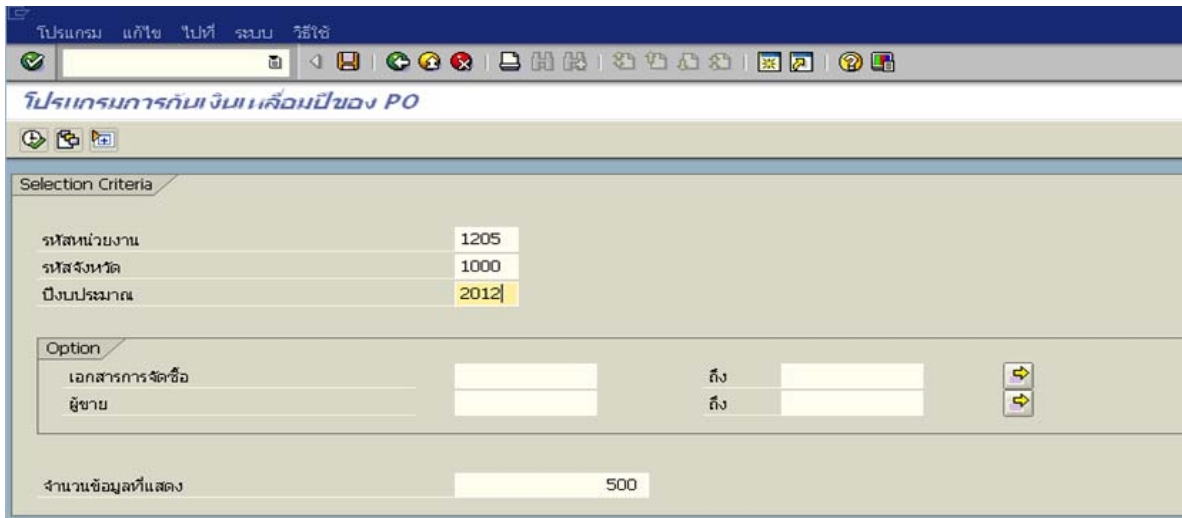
โปรแกรม แก้ไข ไปที่ ระบบ วิธีใช้

โปรแกรมการกันเงินเหลื่อมปีของ PO

Selection Criteria

รหัสหน่วยงาน 1205
รหัสจังหวัด 1000
ปีงบประมาณ 2012

Option

เอกสารการจัดซื้อ ถึง
ผู้ขาย ถึง

จำนวนข้อมูลที่แสดง 500